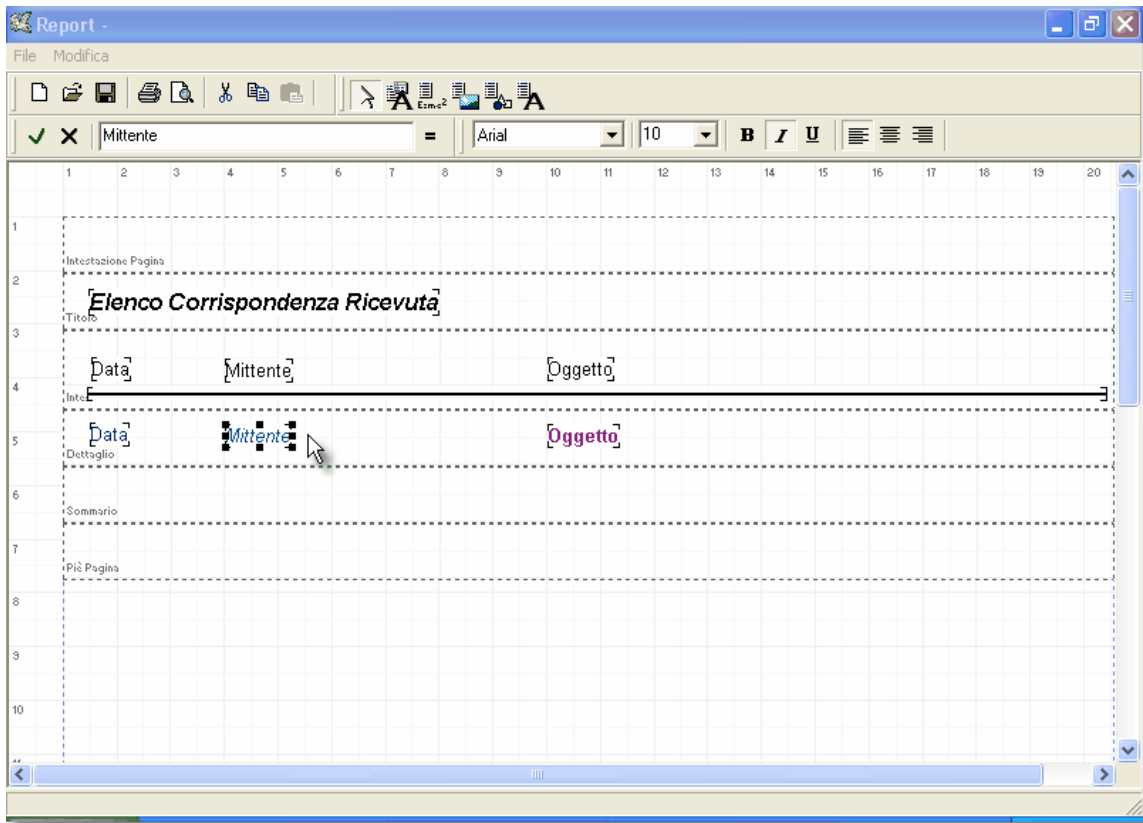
Report -

File Modifica

Mittente =

Arial 10 B I U

1 2 3 4 5 6 7 8 9 10 11 12 13 14 15 16 17 18 19 20

1

Intestazione Pagina

2

Elenco Corrispondenza Ricevuta

Titolo

3

Data Mittente Oggetto

4

Inte

Data Mittente Oggetto

5

Dettaglio

6

Sommario

7

Piè Pagina

8

9

10